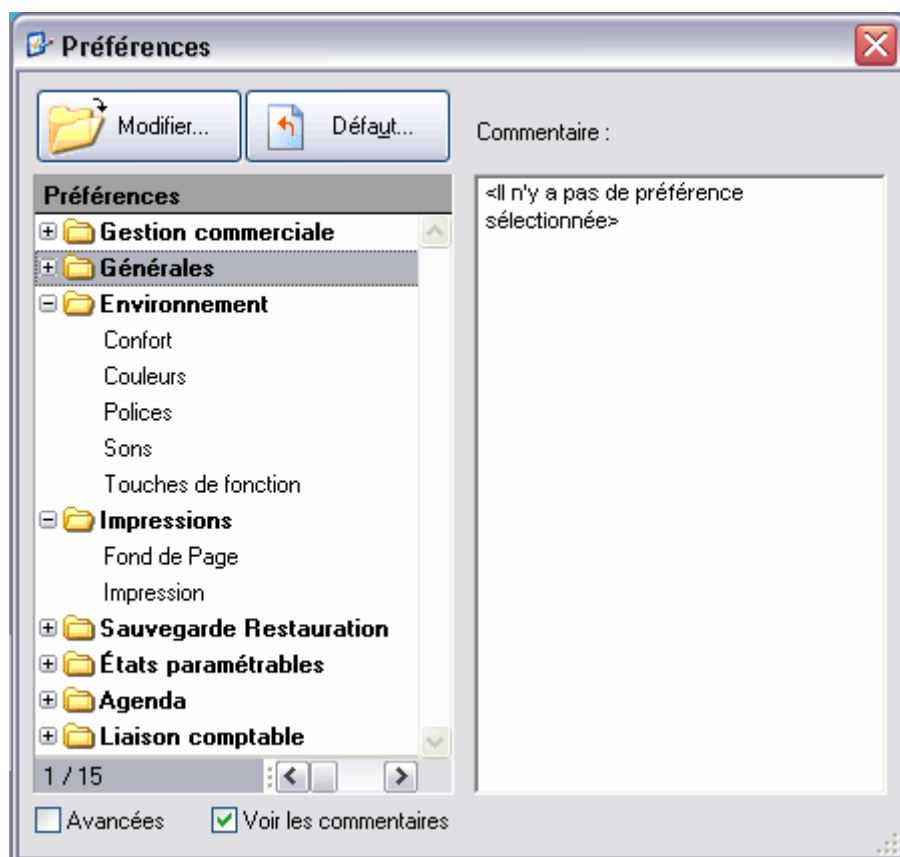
Préférences

Modifier...

Défaut...

Commentaire :

Préférences

Gestion commerciale
Générales
Environnement
Confort
Couleurs
Polices
Sons
Touches de fonction
Impressions
Fond de Page
Impression
Sauvegarde Restauration
États paramétrables
Agenda
Liaison comptable

1 / 15

<Il n'y a pas de préférence sélectionnée>

Avancées

Voir les commentaires